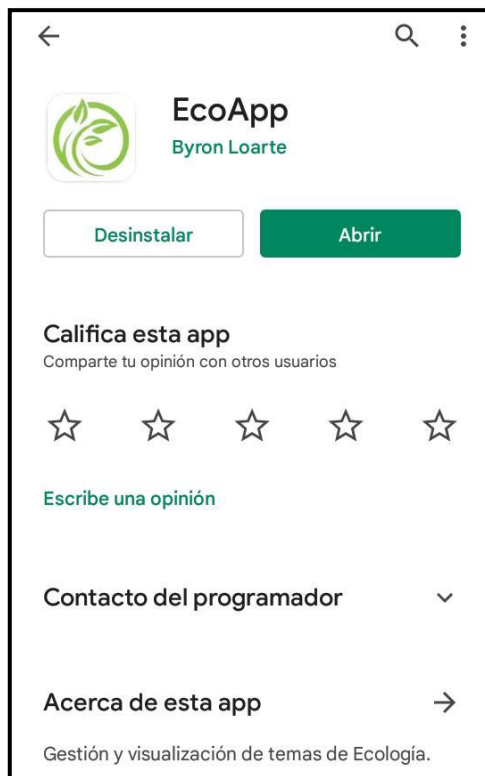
EcoApp
Byron Loarte

Desinstalar
Abrir

Califica esta app
Comparte tu opinión con otros usuarios

Escribe una opinión

Contacto del programador

Acerca de esta app

Gestión y visualización de temas de Ecología.